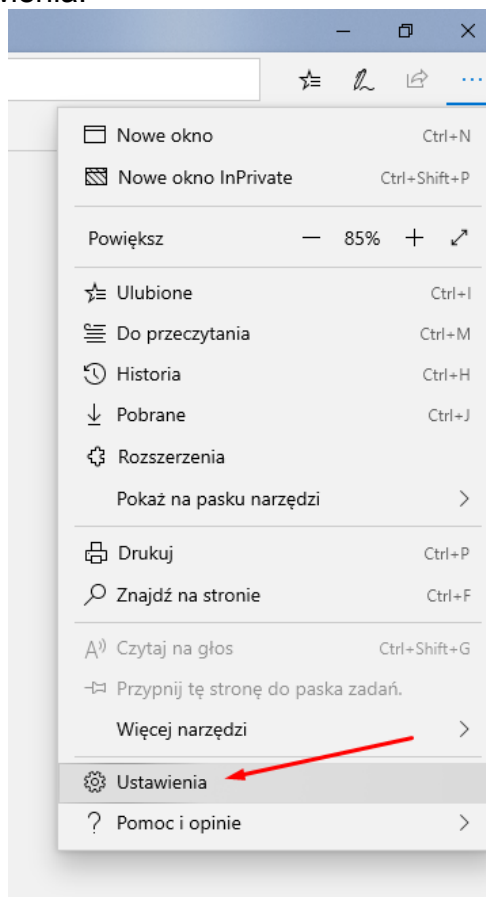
Nowe okno Ctrl+N
Nowe okno InPrivate Ctrl+Shift+P

Powiększ — 85% +

Ulubione Ctrl+I
Do przeczytania Ctrl+M
Historia Ctrl+H
Pobrane Ctrl+J
Rozszerzenia
Pokaż na pasku narzędzi >

Drukuj Ctrl+P
Znajdź na stronie Ctrl+F

Czytaj na głos Ctrl+Shift+G
Przypnij tę stronę do paska zadań.
Więcej narzędzi >

Ustawienia
Pomoc i opinie >